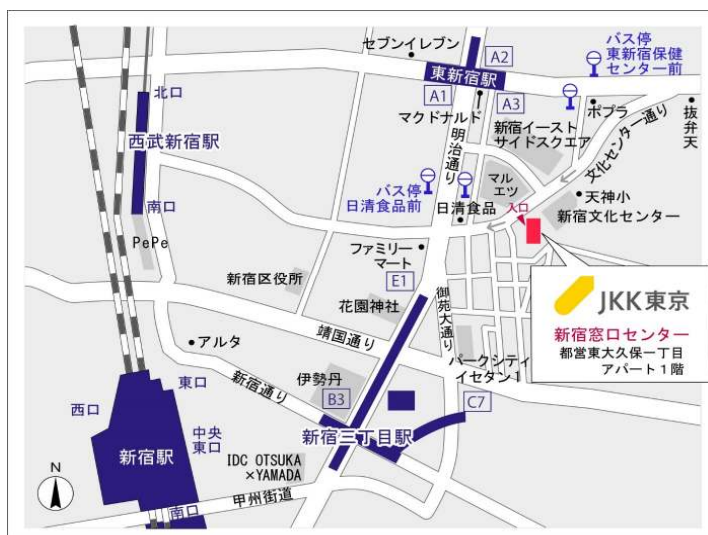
セブンイレブン
A2
東新宿駅
バス停
東新宿保健
センター前
北口
A1
A3
マクドナルド
ポプラ
抜弁天
西武新宿駅
明治通り
新宿イースト
サイドスクエア
文化センター通り
バス停
日清食品前
マルエツ
天神小
新宿文化センター
南口
日清食品
入口
PePe
ファミリーマート
E1
新宿区役所
JKK東京
花園神社
御苑大通り
新宿窓口センター
都営東大久保一丁目
アパート１階
靖国通り
アルタ
パークシティ
イセタン１
東口
新宿通り
伊勢丹
西口
B3
C7
中央
東口
新宿三丁目駅
新宿駅
N
IDC OTSUKA
×YAMADA
甲州街道
南口